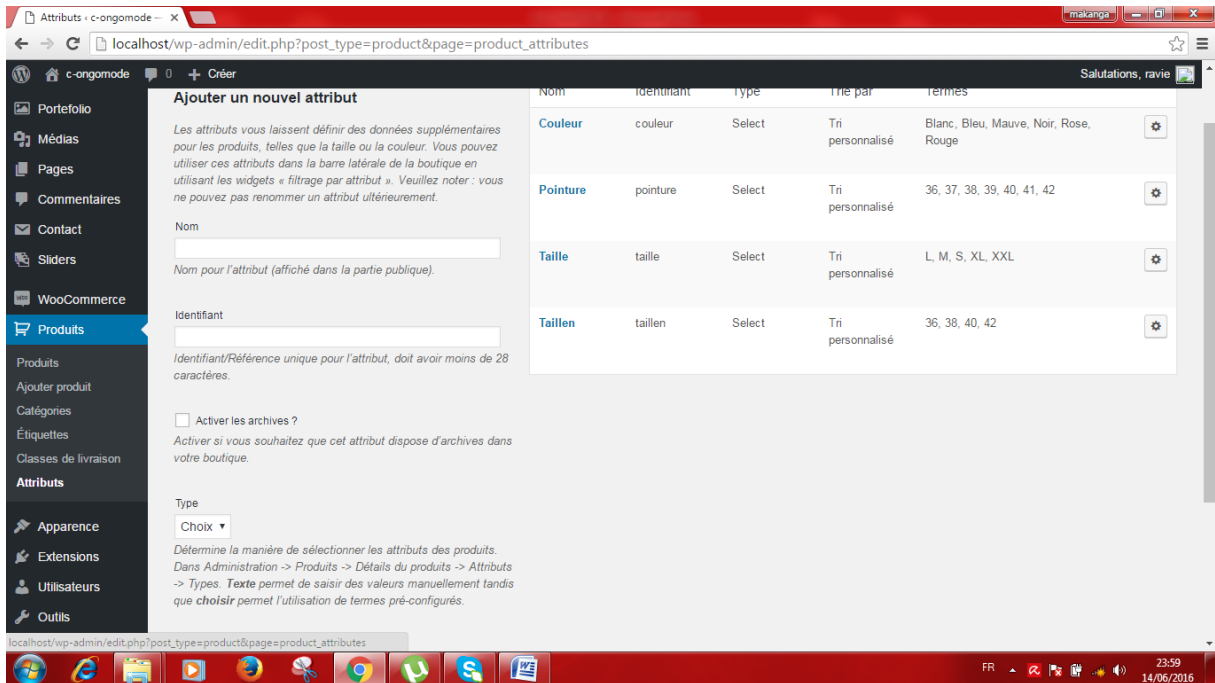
Attributs ‹ c-ongomode — ×

makanga

localhost/wp-admin/edit.php?post_type=product&page=product_attributes

c-ongomode 0 + Créer Salutations, ravie

Portefolio
Médias
Pages
Commentaires
Contact
Sliders
WooCommerce
Produits
Produits
Ajouter produit
Catégories
Étiquettes
Classes de livraison
Attributs
Apparence
Extensions
Utilisateurs
Outils

Ajouter un nouvel attribut

Les attributs vous laissent définir des données supplémentaires pour les produits, telles que la taille ou la couleur. Vous pouvez utiliser ces attributs dans la barre latérale de la boutique en utilisant les widgets « filtrage par attribut ». Veuillez noter : vous ne pouvez pas renommer un attribut ultérieurement.

Nom

Nom pour l'attribut (affiché dans la partie publique).

Identifiant

Identifiant/Référence unique pour l'attribut, doit avoir moins de 28 caractères.

Activer les archives ?

Activer si vous souhaitez que cet attribut dispose d'archives dans votre boutique.

Type

Choix

Détermine la manière de sélectionner les attributs des produits. Dans Administration -> Produits -> Détails du produits -> Attributs -> Types. **Texte** permet de saisir des valeurs manuellement tandis que **choisir** permet l'utilisation de termes pré-configurés.

| Nom | Identifiant | Type | Trié par | Termes |
|---|---|---|---|---|
| Couleur | couleur | Select | Tri personnalisé | Blanc, Bleu, Mauve, Noir, Rose, Rouge |
| Pointure | pointure | Select | Tri personnalisé | 36, 37, 38, 39, 40, 41, 42 |
| Taille | taille | Select | Tri personnalisé | L, M, S, XL, XXL |
| Taillen | taillen | Select | Tri personnalisé | 36, 38, 40, 42 |

localhost/wp-admin/edit.php?post_type=product&page=product_attributes

FR 23:59 14/06/2016